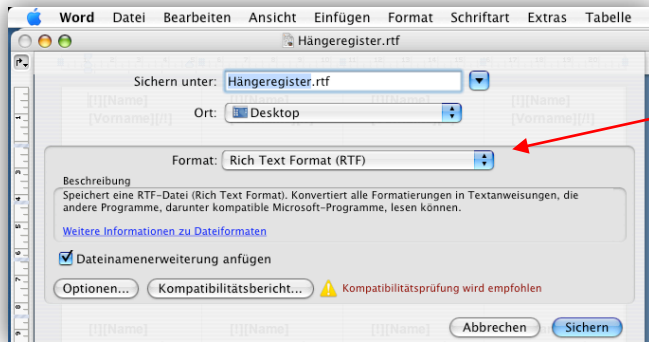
Word Datei Bearbeiten Ansicht Einfügen Format Schriftart Extras Tabelle

Hängeregister.rtf

Sichern unter: Hängeregister.rtf

Ort: Desktop

[!][Name] [Vorname][/!]

[!][Name]

[!][Name] [Vorname][/!]

Format: Rich Text Format (RTF)

Beschreibung

Speichert eine RTF-Datei (Rich Text Format). Konvertiert alle Formatierungen in Textanweisungen, die andere Programme, darunter kompatible Microsoft-Programme, lesen können.

Weitere Informationen zu Dateiformaten

Dateinamenerweiterung anfügen

Optionen... Kompatibilitätsbericht... Kompatibilitätsprüfung wird empfohlen

[!][Name] [!][Name] [!][Name]

Abbrechen Sichern